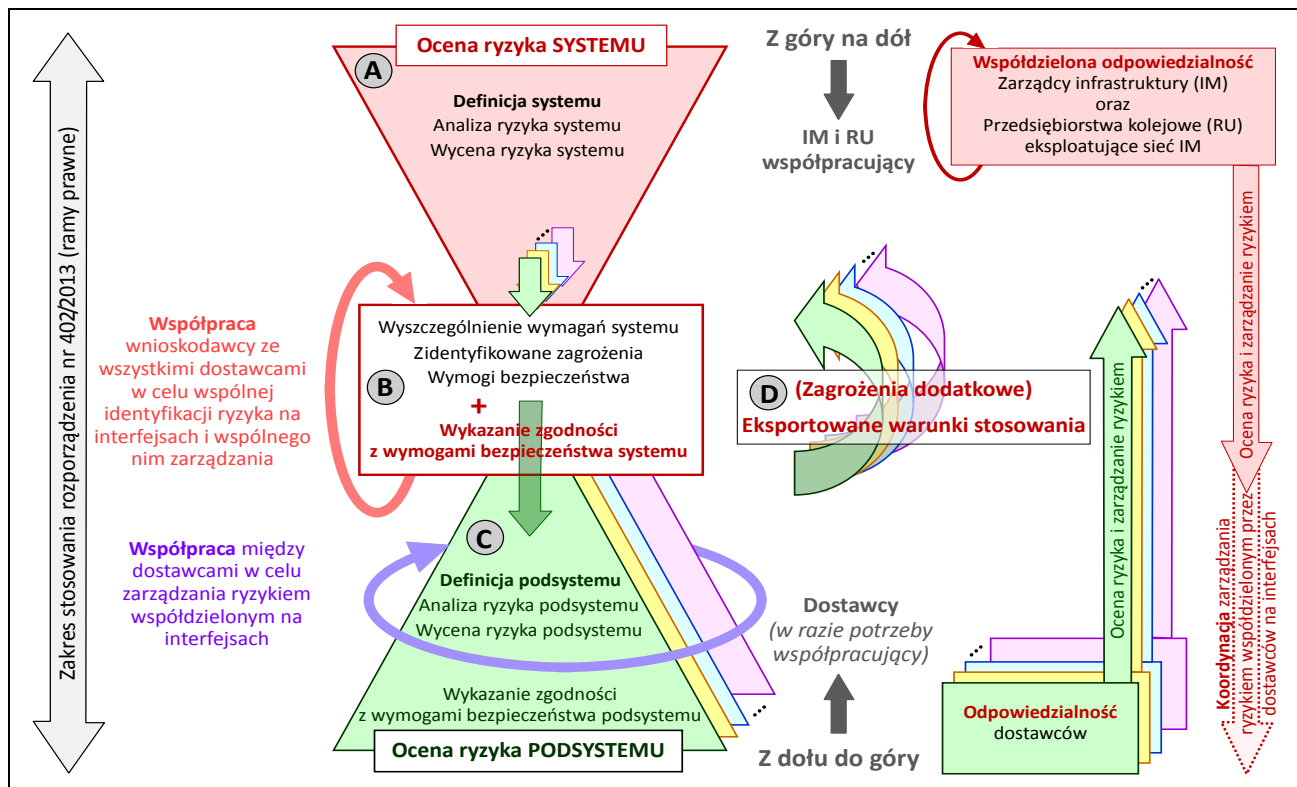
Zakres stosowania rozporządzenia nr 402/2013 (ramy prawne)

Ocena ryzyka SYSTEMU

A

Definicja systemu
Analiza ryzyka systemu
Wycena ryzyka systemu

Z góry na dół

IM i RU współpracujący

Współdzielona odpowiedzialność
Zarządcy infrastruktury (IM)
oraz
Przedsiębiorstwa kolejowe (RU)
eksploatujące sieć IM

Ocena ryzyka i zarządzanie ryzykiem

Współpraca wnioskodawcy ze wszystkimi dostawcami w celu wspólnej identyfikacji ryzyka na interfejsach i wspólnego nim zarządzania

Wyszczególnienie wymagań systemu
Zidentyfikowane zagrożenia
Wymogi bezpieczeństwa

B

+
Wykazanie zgodności
z wymogami bezpieczeństwa systemu

D

(Zagrożenia dodatkowe)
Eksportowane warunki stosowania

Ocena ryzyka i zarządzanie ryzykiem

Koordynacja zarządzania ryzykiem współdzielonym przez dostawców na interfejsach

Współpraca między dostawcami w celu zarządzania ryzykiem współdzielonym na interfejsach

C

Definicja podsystemu
Analiza ryzyka podsystemu
Wycena ryzyka podsystemu

Wykazanie zgodności
z wymogami bezpieczeństwa podsystemu

Ocena ryzyka PODSYSTEMU

Dostawcy
(w razie potrzeby współpracujący)

Z dołu do góry

Odpowiedzialność
dostawców